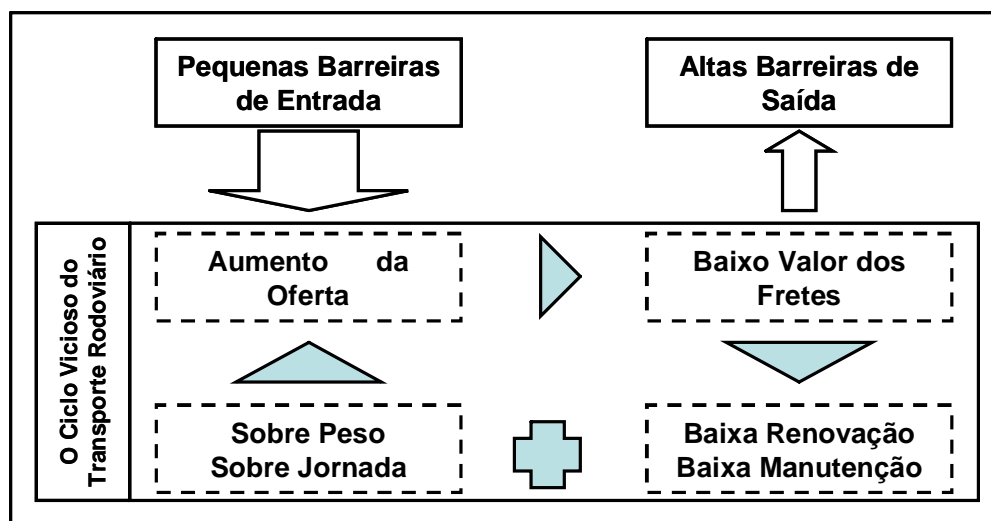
Pequenas Barreiras de Entrada

Altas Barreiras de Saída

O Ciclo Vicioso do Transporte Rodoviário

Aumento da Oferta

Baixo Valor dos Fretes

Sobre Peso Sobre Jornada

Baixa Renovação Baixa Manutenção